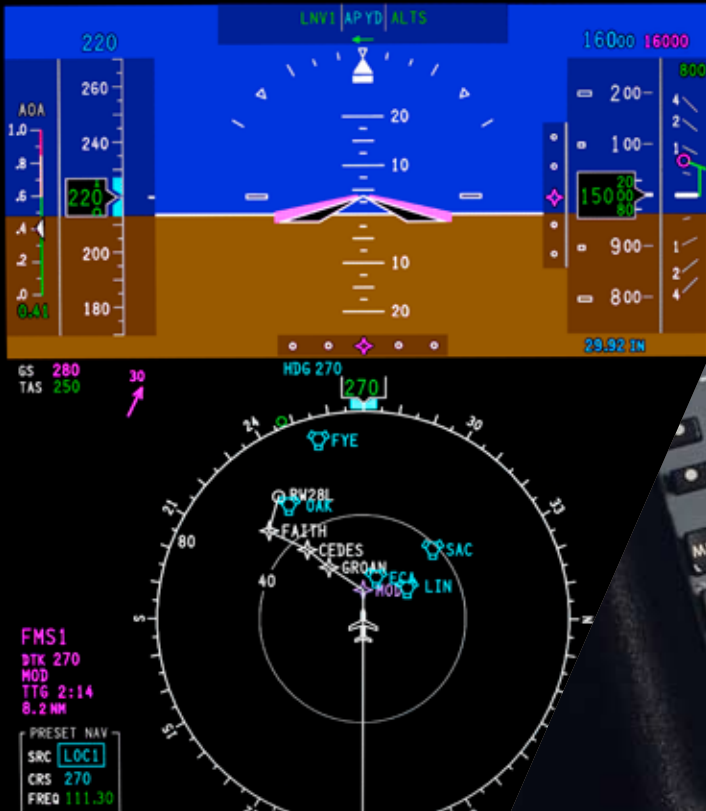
LNV1 | AP YD | ALTS

220

16000 16000

800

AOA

1.0

.8

.6

.4

.2

.0

0.41

260

240

220

200

180

20

10

10

20

200

100

15000

900

800

29.92 IN

GS 280
TAS 250

30

HDG 270

270

24

30

FYE

21

RW28L

OAK

33

FAITH

80

CEDES

SAC

GROAN

40

ECA

LIN

MOD

S

FMS1
DTK 270
MOD
TTG 2:14
8.2 NM

15

PRESET NAV
SRC LOC1
CRS 270
FREQ 111.30